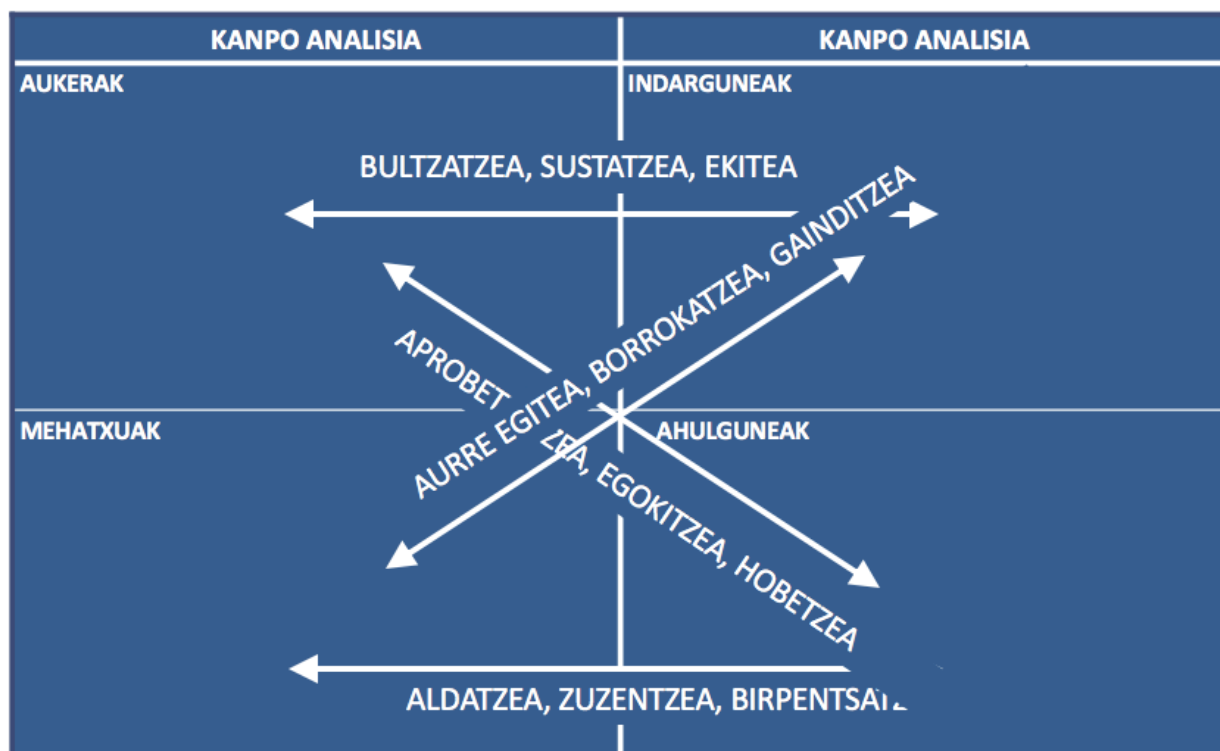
KANPO ANALISIA

KANPO ANALISIA

AUKERAK

INDARGUNEAK

BULTZATZEA, SUSTATZEA, EKITEA

AURRE EGITEA, BORROKATZEA, GAINDITZEA

APROBET ZEA, EGOKITZEA, HOBETZEA

MEHATXUAK

AHULGUNEAK

ALDATZEA, ZUZENTZEA, BIRPENTSA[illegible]